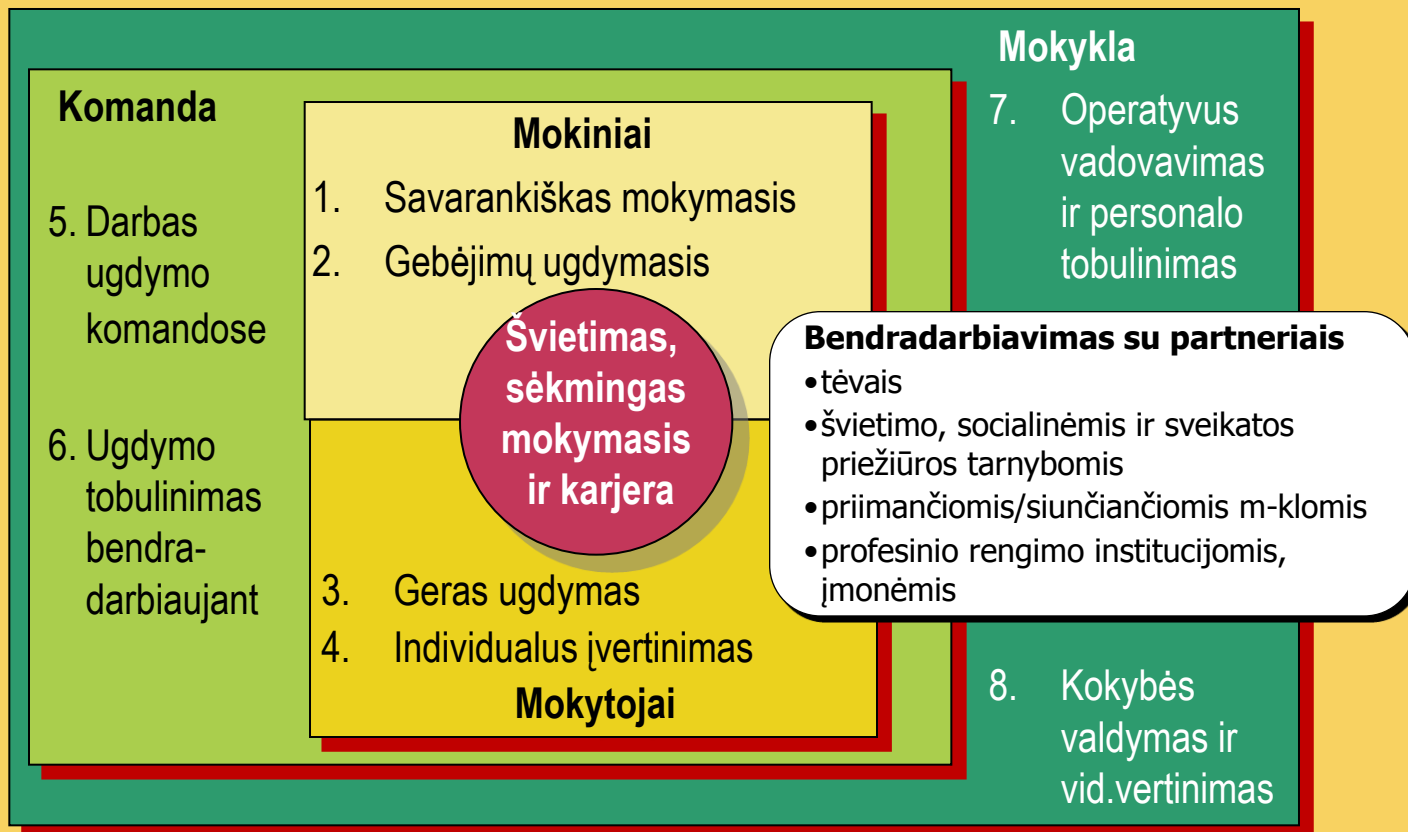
Mokykla

7. Operatyvus vadovavimas ir personalo tobulinimas

Komanda

5. Darbas ugdymo komandose

6. Ugdymo tobulinimas bendradarbiaujant

Mokiniai

1. Savarankiškas mokymasis

2. Gebėjimų ugdymasis

Švietimas, sėkmingas mokymasis ir karjera

Bendradarbiavimas su partneriais
•tėvais
•švietimo, socialinėmis ir sveikatos priežiūros tarnybomis
•priimančiomis/siunčiančiomis m-klomis
•profesinio rengimo institucijomis, įmonėmis

3. Geras ugdymas

4. Individualus įvertinimas

Mokytojai

8. Kokybės valdymas ir vid.vertinimas